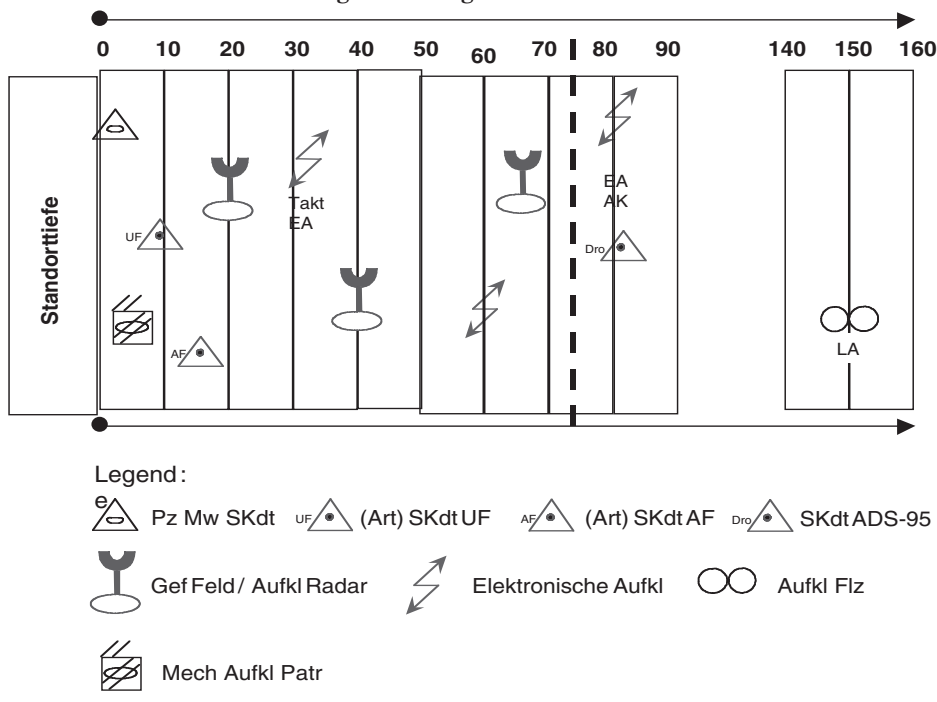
0 10 20 30 40 50 60 70 80 90 140 150 160

Standorttiefe

UF

AF

Takt EA

EA AK

Dro

LA

Legend:

Pz Mw SKdt UF (Art) SKdt UF AF (Art) SKdt AF Dro SKdt ADS-95

Gef Feld / Aufkl Radar Elektronische Aufkl Aufkl Flz

Mech Aufkl Patr